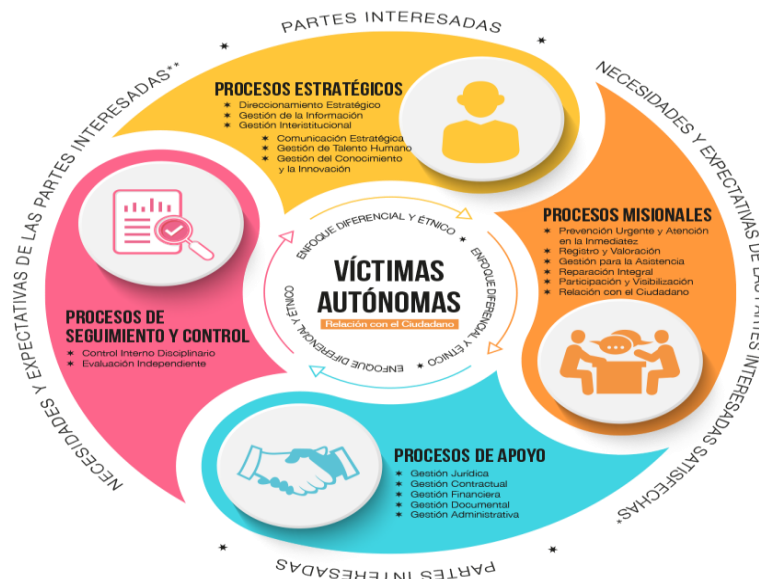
PARTES INTERESADAS

NECESIDADES Y EXPECTATIVAS DE LAS PARTES INTERESADAS**

NECESIDADES Y EXPECTATIVAS DE LAS PARTES INTERESADAS SATISFECHAS*

PROCESOS ESTRATÉGICOS
* Direccionamiento Estratégico
* Gestión de la Información
* Gestión Interistitucional
* Comunicación Estratégica
* Gestión de Talento Humano
* Gestión del Conocimiento y la Innovación

PROCESOS MISIONALES
* Prevención Urgente y Atención en la Inmediatez
* Registro y Valoración
* Gestión para la Asistencia
* Reparación Integral
* Participación y Visibilización
* Relación con el Ciudadano

ENFOQUE DIFERENCIAL Y ÉTNICO

ENFOQUE DIFERENCIAL Y ÉTNICO

ENFOQUE DIFERENCIAL Y ÉTNICO

ENFOQUE DIFERENCIAL Y ÉTNICO

VÍCTIMAS AUTÓNOMAS
Relación con el Ciudadano

PROCESOS DE SEGUIMIENTO Y CONTROL
* Control Interno Disciplinario
* Evaluación Independiente

PROCESOS DE APOYO
* Gestión Jurídica
* Gestión Contractual
* Gestión Financiera
* Gestión Documental
* Gestión Administrativa

PARTES INTERESADAS